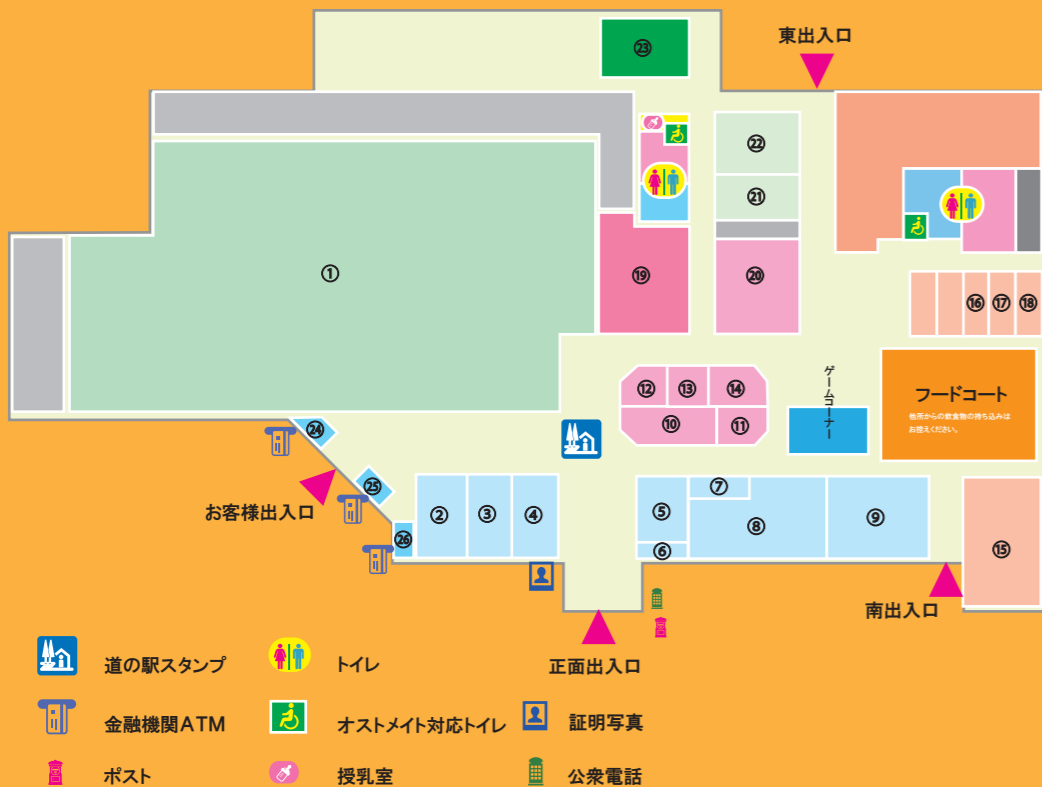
㉓

東出入口

㉒

㉑

①

⑲

⑳

⑯ ⑰ ⑱

ゲームコーナー

⑫ ⑬ ⑭

⑩ ⑪

フードコート

他所からの飲食物の持ち込みはお控えください。

㉔

㉕

お客様出入口

㉖

② ③ ④

⑤ ⑦ ⑧ ⑨

⑥

⑮

南出入口

正面出入口

道の駅スタンプ

トイレ

金融機関ATM

オストメイト対応トイレ

証明写真

ポスト

授乳室

公衆電話